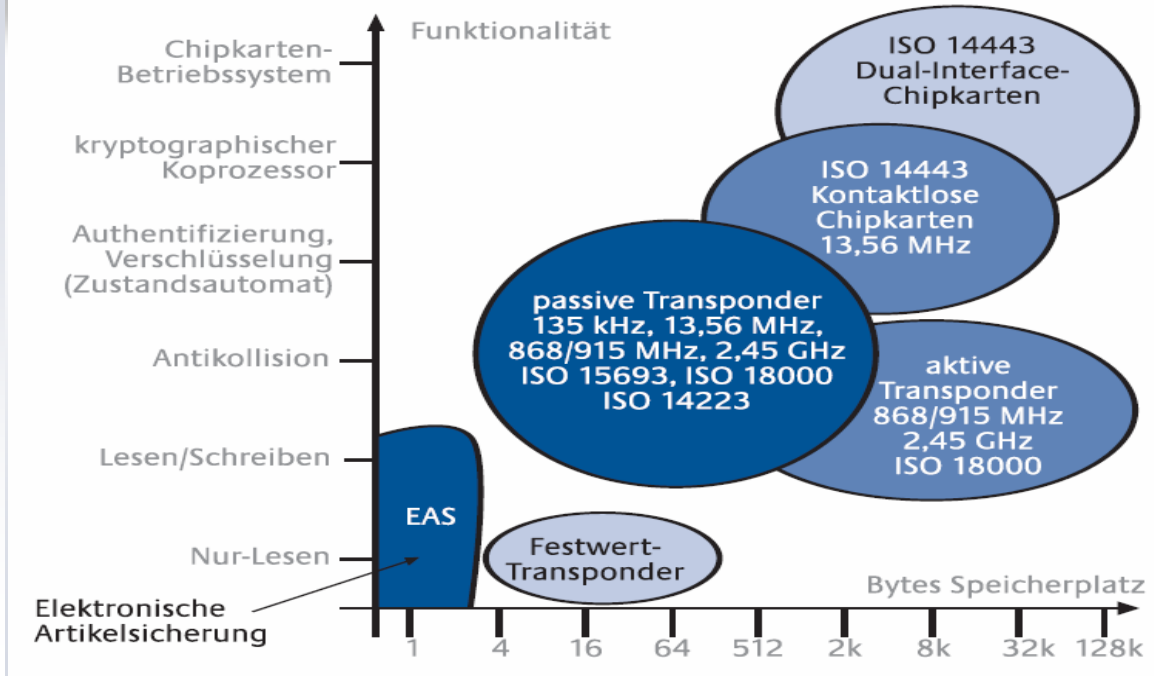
Funktionalität

Chipkarten-Betriebssystem

kryptographischer Koprozessor

Authentifizierung, Verschlüsselung (Zustandsautomat)

Antikollision

Lesen/Schreiben

Nur-Lesen

ISO 14443 Dual-Interface-Chipkarten

ISO 14443 Kontaktlose Chipkarten 13,56 MHz

passive Transponder 135 kHz, 13,56 MHz, 868/915 MHz, 2,45 GHz ISO 15693, ISO 18000 ISO 14223

aktive Transponder 868/915 MHz 2,45 GHz ISO 18000

EAS

Festwert-Transponder

Elektronische Artikelsicherung

Bytes Speicherplatz

1 4 16 64 512 2k 8k 32k 128k